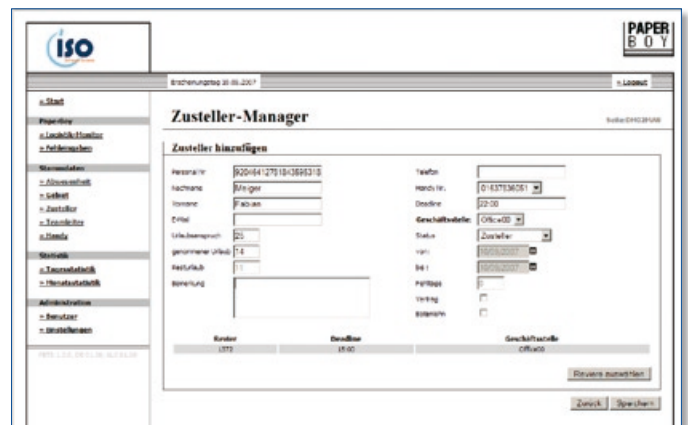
iso

PAPER BOY

Erscheinungstag 30.05.2007

» Logout

» Start

Paperboy

» Logistik/Monitor

» Fehlerangaben

Stammdaten

» Abonnement

» Gebiet

» Zusteller

» Touren

» Handy

Statistik

» Tourenstatistik

» Monatsstatistik

Administration

» Benutzer

» Einstellungen

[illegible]

Zusteller-Manager

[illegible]

Zusteller hinzufügen

Personal-Nr. 9204641275184395318

Nachname Meiger

Vorname Fabian

E-Mail

Urlaubsanspruch 25

genommener Urlaub 14

Resturlaub 11

Bemerkung

Telefon

Handy Nr. 01637536051

Deadline 22:00

Geschäftsstelle: Office00

Status Zusteller

von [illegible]

bis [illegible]

Fehltage 0

Vertrag

Botenlohn

| Revier | Deadline | Geschäftsstelle |
|---|---|---|
| 1372 | 15:00 | Office00 |

Reviere auswählen

Zurück Speichern